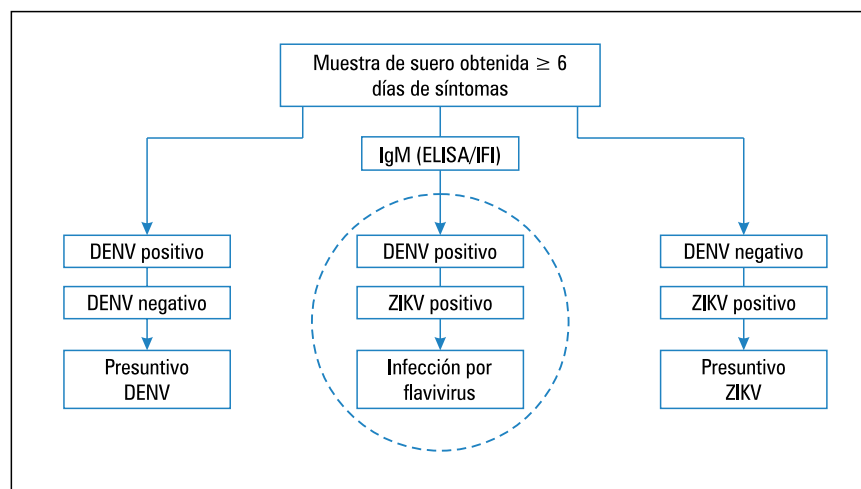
Muestra de suero obtenida $\geq$ 6 días de síntomas

IgM (ELISA/IFI)

DENV positivo

DENV negativo

Presuntivo DENV

DENV positivo

ZIKV positivo

Infección por flavivirus

DENV negativo

ZIKV positivo

Presuntivo ZIKV